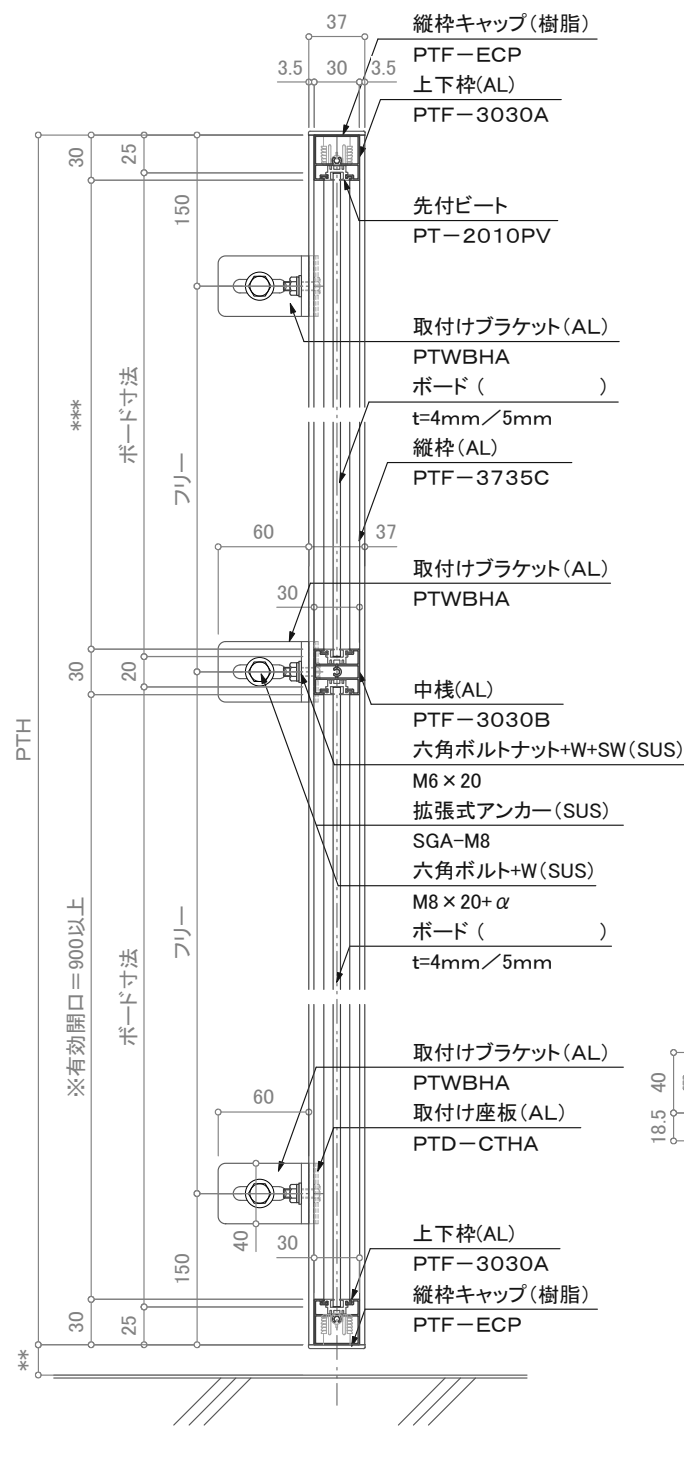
37
3.5 30 3.5
縦枠キャップ(樹脂)
PTF−ECP
上下枠(AL)
PTF−3030A
30
25
150
先付ビート
PT−2010PV
取付けブラケット(AL)
PTWBHA
ボード(　　　　)
t=4mm／5mm
***
ボード寸法
フリー
縦枠(AL)
PTF−3735C
60
37
取付けブラケット(AL)
PTWBHA
30
30
20
中桟(AL)
PTF−3030B
PTH
六角ボルトナット+W+SW(SUS)
M6 × 20
拡張式アンカー(SUS)
SGA-M8
六角ボルト+W(SUS)
M8 × 20+ $\alpha$
ボード(　　　　)
t=4mm／5mm
※有効開口=900以上
ボード寸法
フリー
取付けブラケット(AL)
PTWBHA
60
取付け座板(AL)
PTD−CTHA
40
18.5
40
30
150
上下枠(AL)
PTF−3030A
縦枠キャップ(樹脂)
PTF−ECP
30
25
**